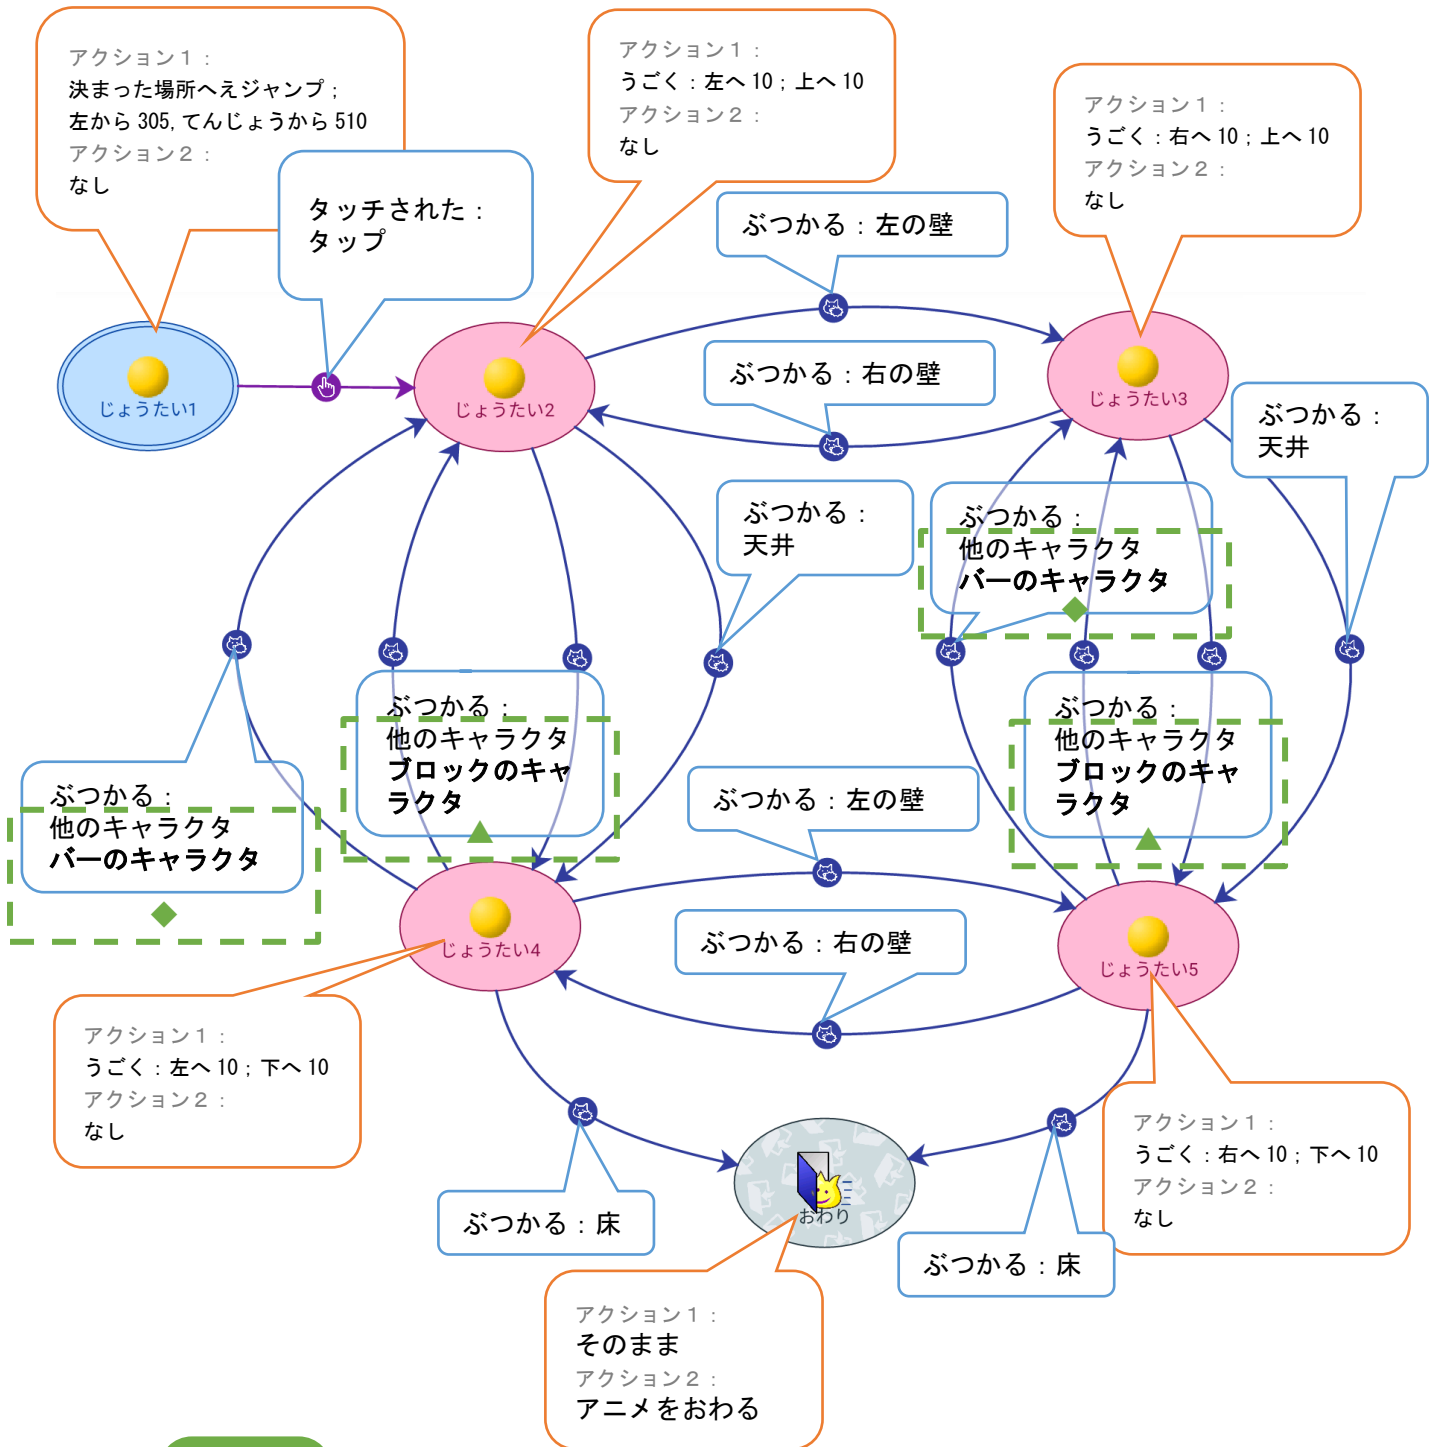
アクション１：
決まった場所へえジャンプ；
左から 305, てんじょうから 510
アクション２：
なし

タッチされた：
タップ

じょうたい1

アクション１：
うごく：左へ 10；上へ 10
アクション２：
なし

じょうたい2

ぶつかる：左の壁

ぶつかる：右の壁

アクション１：
うごく：右へ 10；上へ 10
アクション２：
なし

じょうたい3

ぶつかる：
天井

ぶつかる：
天井

ぶつかる：
他のキャラクタ
バーのキャラクタ

ぶつかる：
他のキャラクタ
ブロックのキャラクタ

ぶつかる：
他のキャラクタ
ブロックのキャラクタ

ぶつかる：左の壁

ぶつかる：
他のキャラクタ
バーのキャラクタ

じょうたい4

ぶつかる：右の壁

じょうたい5

アクション１：
うごく：左へ 10；下へ 10
アクション２：
なし

おわり

ぶつかる：床

ぶつかる：床

アクション１：
うごく：右へ 10；下へ 10
アクション２：
なし

アクション１：
そのまま
アクション２：
アニメをおわる